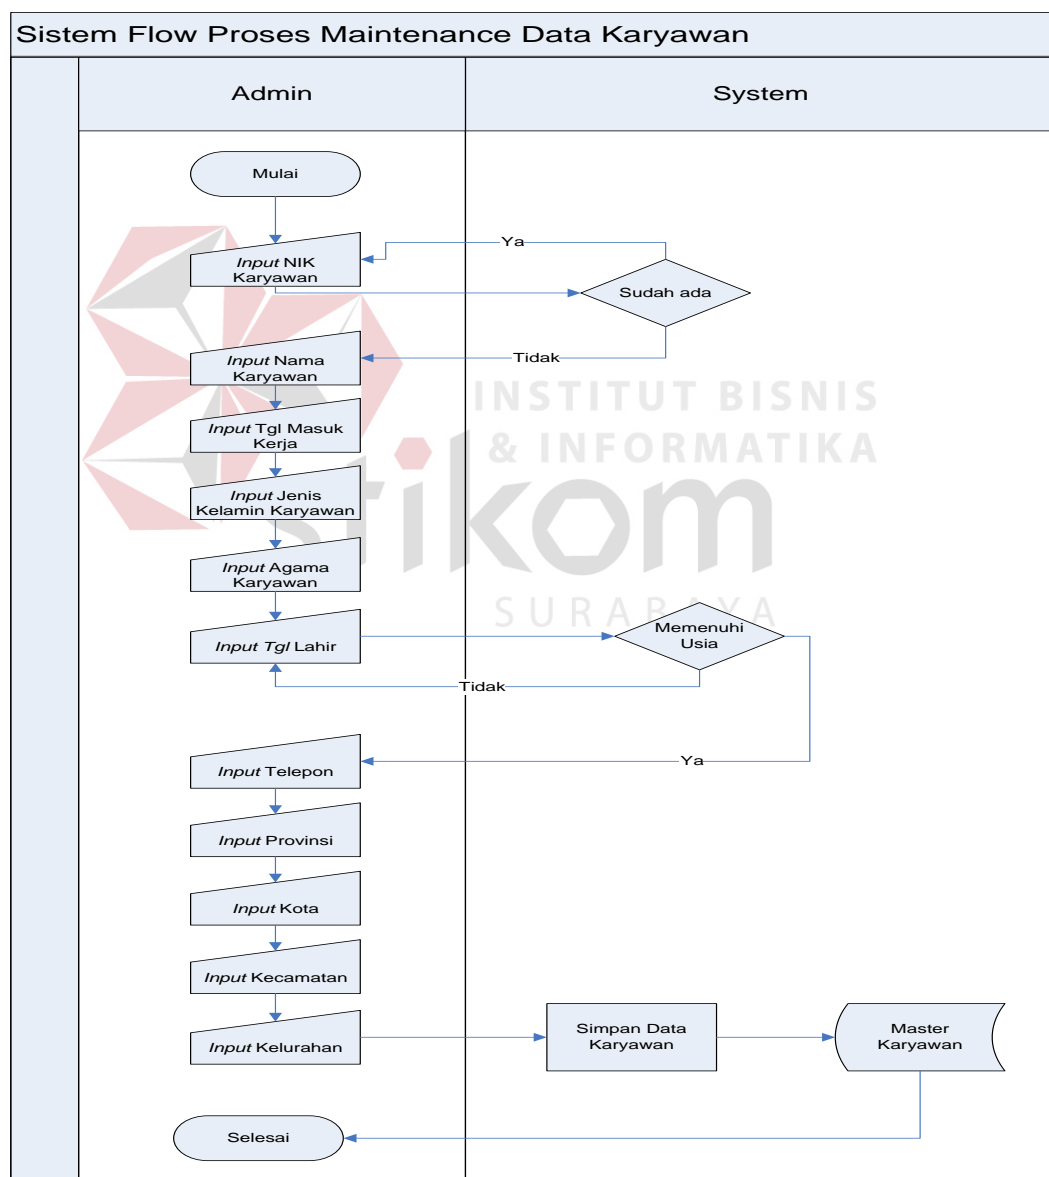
Sistem Flow Proses Maintenance Data Karyawan

Admin

System

Mulai

*Input* NIK Karyawan

Ya

Sudah ada

Tidak

*Input* Nama Karyawan

*Input* Tgl Masuk Kerja

*Input* Jenis Kelamin Karyawan

*Input* Agama Karyawan

*Input Tgl* Lahir

Memenuhi Usia

Tidak

Ya

*Input* Telepon

*Input* Provinsi

*Input* Kota

*Input* Kecamatan

*Input* Kelurahan

Simpan Data Karyawan

Master Karyawan

Selesai

INSTITUT BISNIS & INFORMATIKA

stikom

SURABAYA